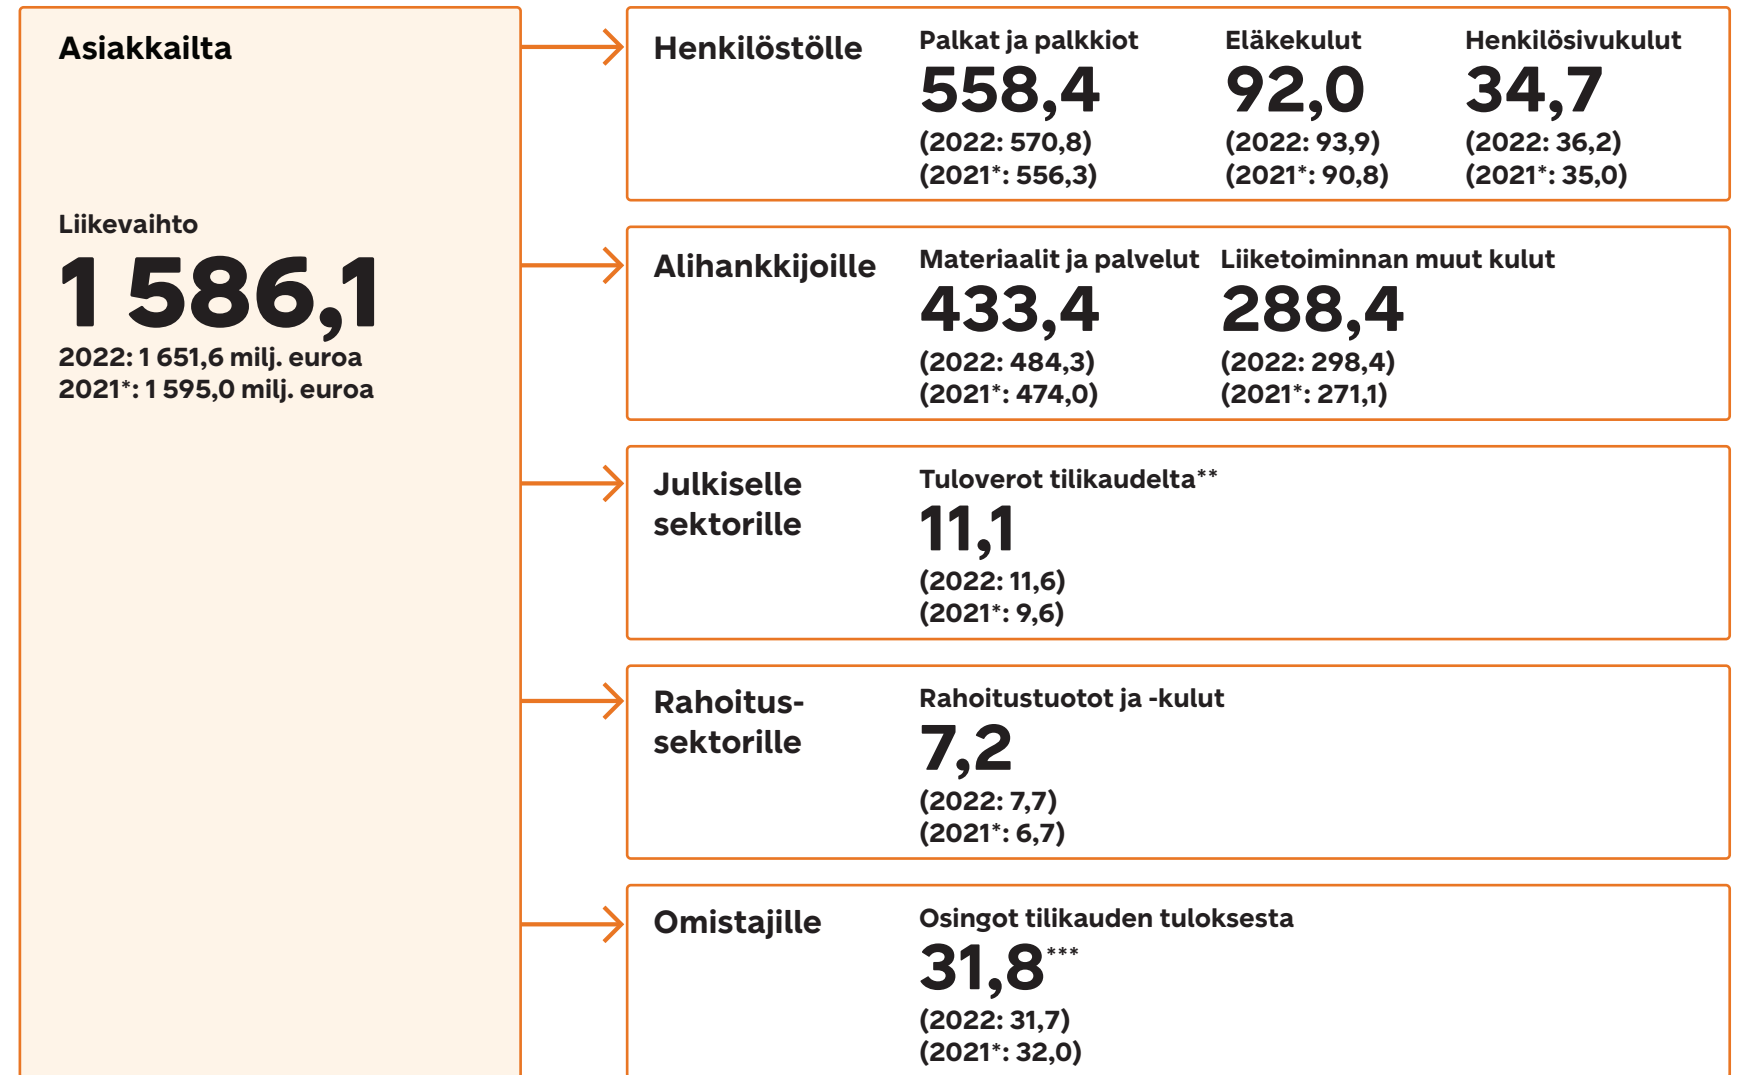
Asiakkailta

Liikevaihto
1 586,1
2022: 1 651,6 milj. euroa
2021*: 1 595,0 milj. euroa

Henkilöstölle

Palkat ja palkkiot
558,4
(2022: 570,8)
(2021*: 556,3)

Eläkekulut
92,0
(2022: 93,9)
(2021*: 90,8)

Henkilösivukulut
34,7
(2022: 36,2)
(2021*: 35,0)

Alihankkijoille

Materiaalit ja palvelut
433,4
(2022: 484,3)
(2021*: 474,0)

Liiketoiminnan muut kulut
288,4
(2022: 298,4)
(2021*: 271,1)

Julkiselle sektorille

Tuloverot tilikaudelta**
11,1
(2022: 11,6)
(2021*: 9,6)

Rahoitus-sektorille

Rahoitustuotot ja -kulut
7,2
(2022: 7,7)
(2021*: 6,7)

Omistajille

Osingot tilikauden tuloksesta
31,8***
(2022: 31,7)
(2021*: 32,0)